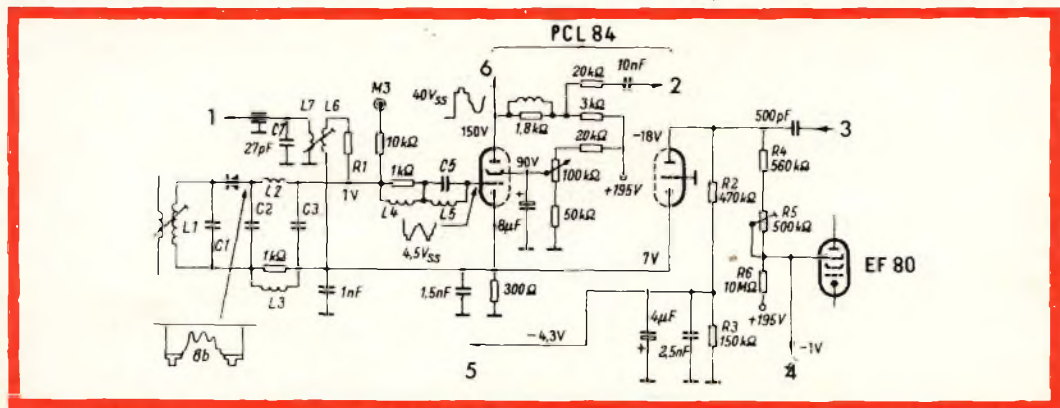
PCL 84

6

1

2

3

4

5

M3

40$V_{SS}$

150V

20kΩ

10nF

1,8kΩ

3kΩ

20kΩ

-18V

500pF

L7

L6

C7

27pF

R1

10kΩ

1V

1kΩ

C5

90V

100kΩ

+195V

R4

560kΩ

L1

C1

L2

C2

C3

L4

L5

4,5$V_{SS}$

8µF

50kΩ

R2

470kΩ

R5

500kΩ

EF 80

7V

1kΩ

L3

1nF

1,5nF

300Ω

R6

10MΩ

+195V

8b

-4,3V

4µF

2,5nF

R3

150kΩ

-1V